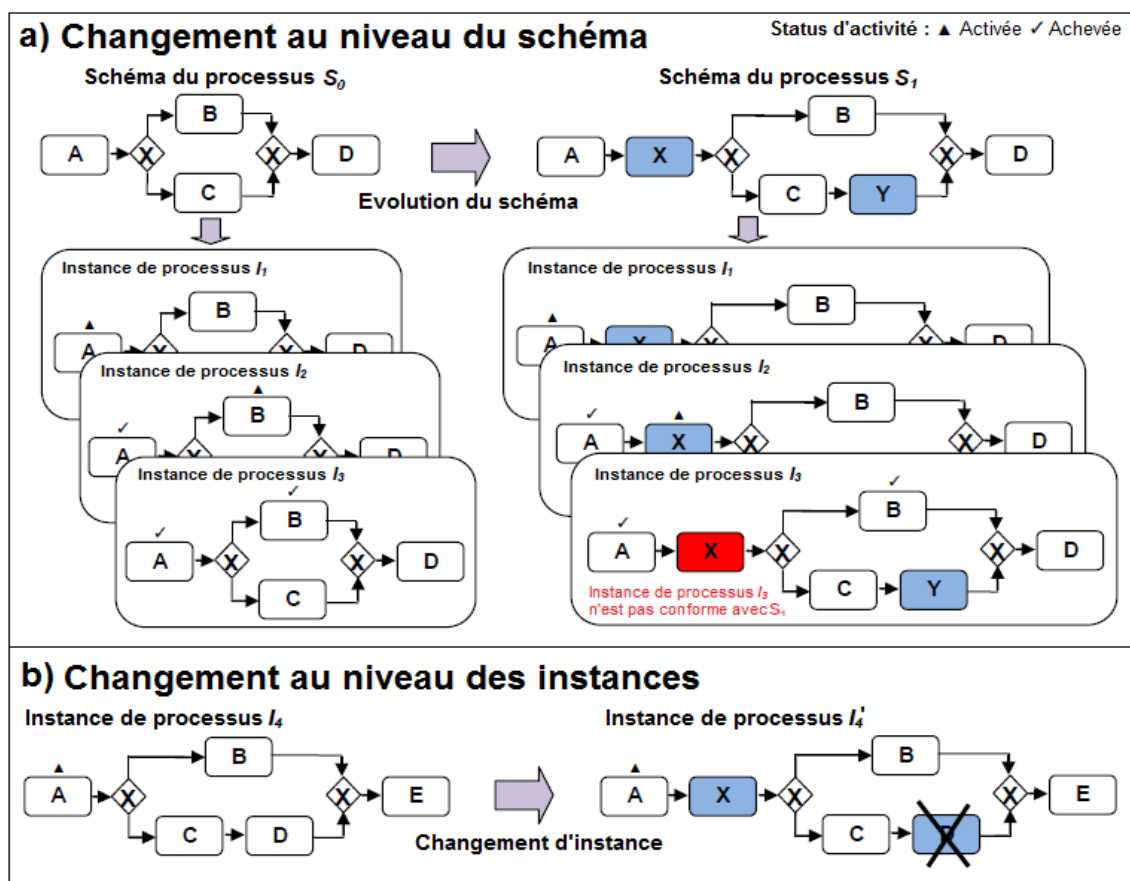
a) Changement au niveau du schéma

Status d'activité : ▲ Activée ✓ Achevée

Schéma du processus $S_0$

A X B C X D

Evolution du schéma

Schéma du processus $S_1$

A X X B C Y X D

Instance de processus $I_1$

▲ A X B X D

Instance de processus $I_2$

✓ A X ▲ B X D

Instance de processus $I_3$

✓ A X ✓ B C X D

Instance de processus $I_1$

▲ A X X B X D

Instance de processus $I_2$

✓ A ▲ X X B X D

Instance de processus $I_3$

✓ A X X ✓ B C Y X D

Instance de processus $I_3$ n'est pas conforme avec $S_1$

b) Changement au niveau des instances

Instance de processus $I_4$

▲ A X B C D X E

Changement d'instance

Instance de processus $I_4'$

▲ A X X B C X E